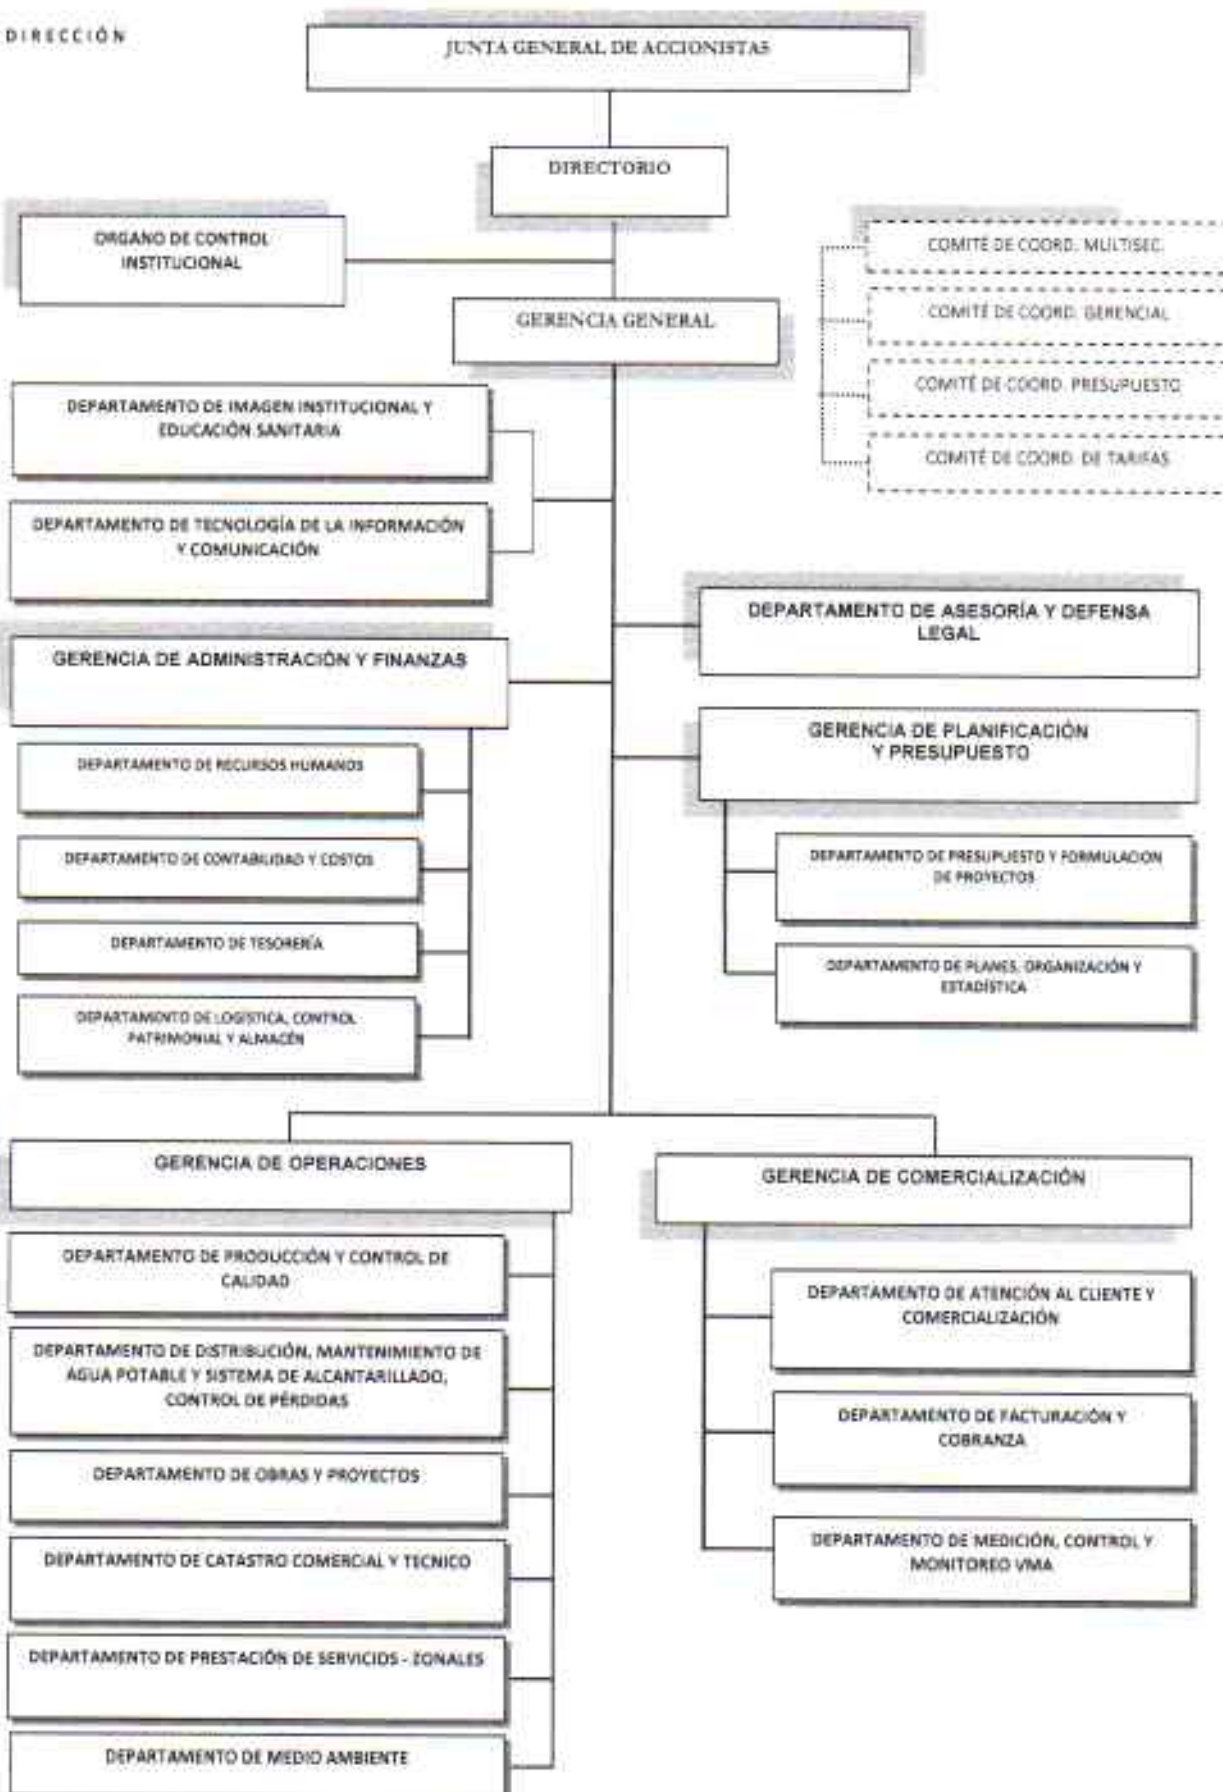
DIRECCIÓN

JUNTA GENERAL DE ACCIONISTAS

DIRECTORIO

ORGANO DE CONTROL INSTITUCIONAL

COMITÉ DE COORD. MULTISEC.

COMITÉ DE COORD. GERENCIAL

COMITÉ DE COORD. PRESUPUESTO

COMITÉ DE COORD. DE TARIFAS

GERENCIA GENERAL

DEPARTAMENTO DE IMAGEN INSTITUCIONAL Y EDUCACIÓN SANITARIA

DEPARTAMENTO DE TECNOLOGÍA DE LA INFORMACIÓN Y COMUNICACIÓN

DEPARTAMENTO DE ASESORÍA Y DEFENSA LEGAL

GERENCIA DE ADMINISTRACIÓN Y FINANZAS

DEPARTAMENTO DE RECURSOS HUMANOS

DEPARTAMENTO DE CONTABILIDAD Y COSTOS

DEPARTAMENTO DE TESORERÍA

DEPARTAMENTO DE LOGISTICA, CONTROL PATRIMONIAL Y ALMACÉN

GERENCIA DE PLANIFICACIÓN Y PRESUPUESTO

DEPARTAMENTO DE PRESUPUESTO Y FORMULACION DE PROYECTOS

DEPARTAMENTO DE PLANES, ORGANIZACIÓN Y ESTADÍSTICA

GERENCIA DE OPERACIONES

DEPARTAMENTO DE PRODUCCIÓN Y CONTROL DE CALIDAD

DEPARTAMENTO DE DISTRIBUCIÓN, MANTENIMIENTO DE AGUA POTABLE Y SISTEMA DE ALCANTARILLADO, CONTROL DE PÉRDIDAS

DEPARTAMENTO DE OBRAS Y PROYECTOS

DEPARTAMENTO DE CATASTRO COMERCIAL Y TECNICO

DEPARTAMENTO DE PRESTACIÓN DE SERVICIOS - ZONALES

DEPARTAMENTO DE MEDIO AMBIENTE

GERENCIA DE COMERCIALIZACIÓN

DEPARTAMENTO DE ATENCIÓN AL CLIENTE Y COMERCIALIZACIÓN

DEPARTAMENTO DE FACTURACIÓN Y COBRANZA

DEPARTAMENTO DE MEDICIÓN, CONTROL Y MONITOREO VMA